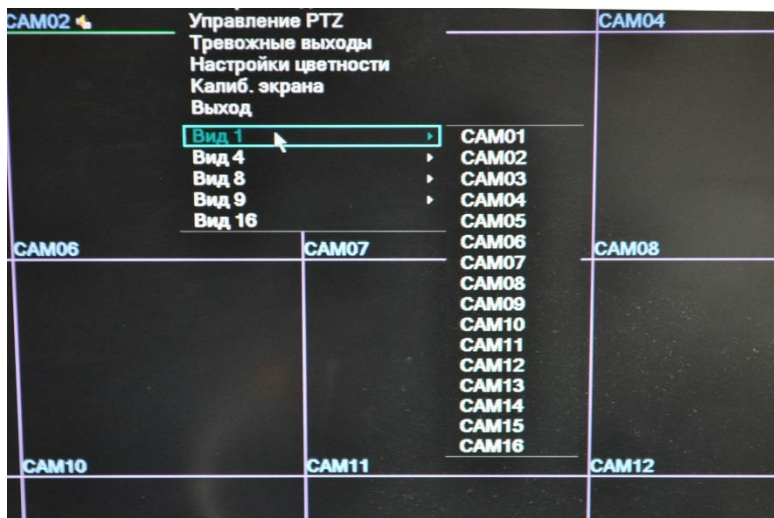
CAM02

Управление PTZ
Тревожные выходы
Настройки цветности
Калиб. экрана
Выход

Вид 1
Вид 4
Вид 8
Вид 9
Вид 16

CAM01
CAM02
CAM03
CAM04
CAM05
CAM06
CAM07
CAM08
CAM09
CAM10
CAM11
CAM12
CAM13
CAM14
CAM15
CAM16

CAM04

CAM06

CAM07

CAM08

CAM10

CAM11

CAM12